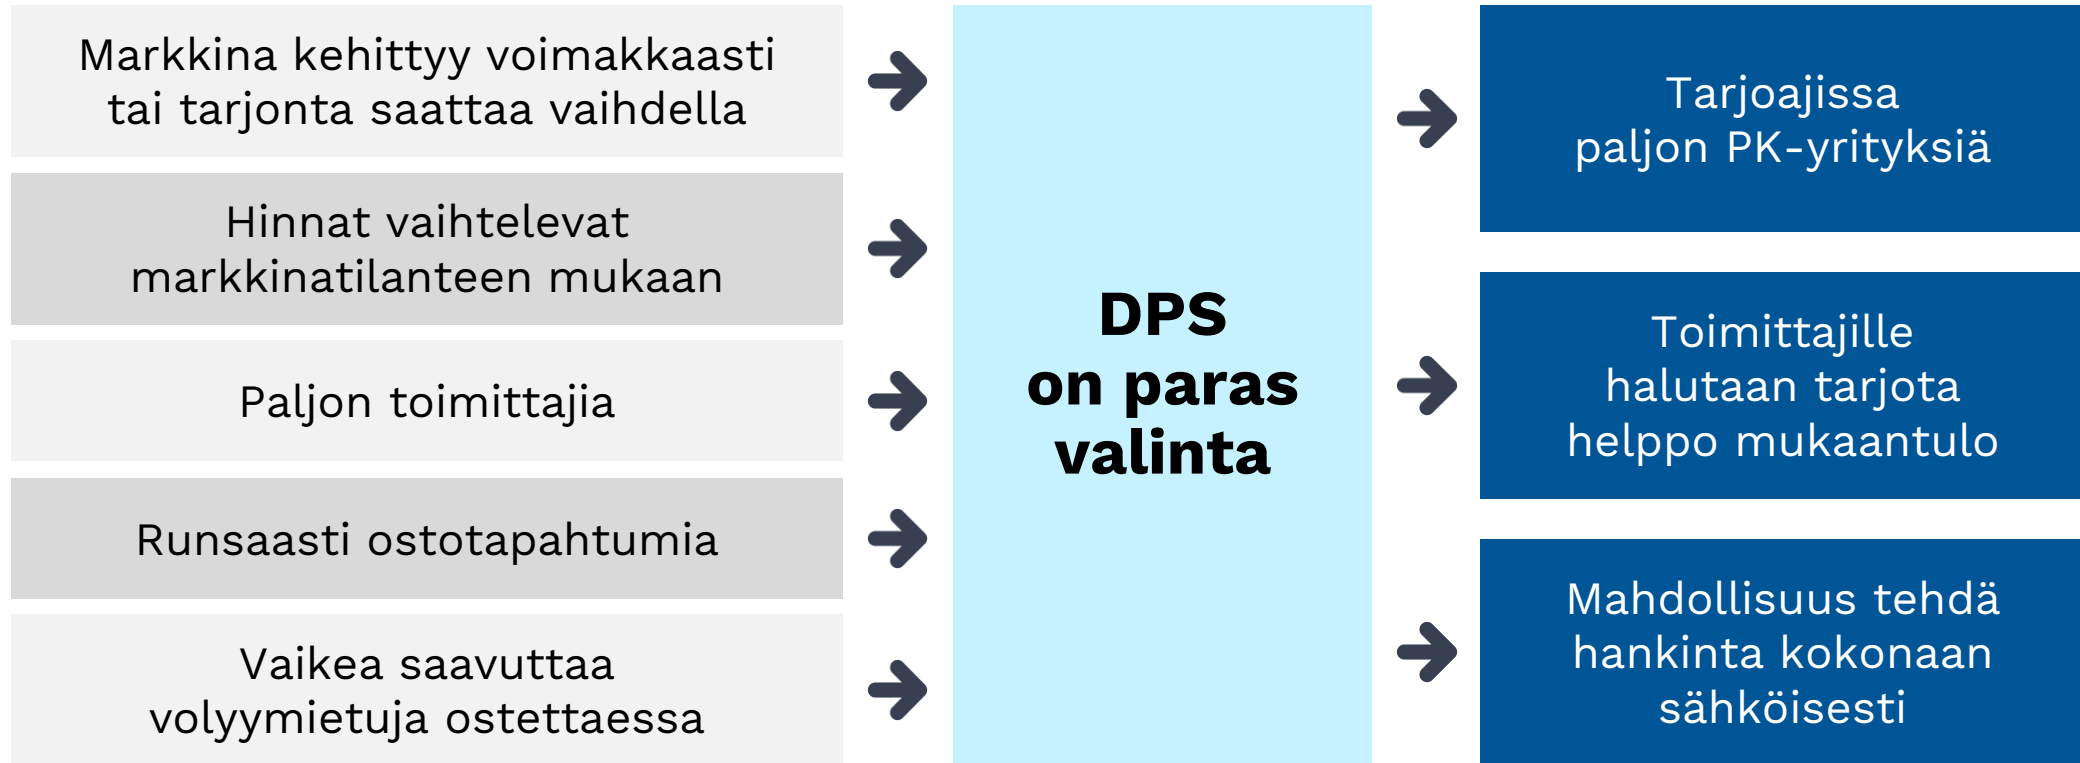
Markkina kehittyy voimakkaasti tai tarjonta saattaa vaihdella

Hinnat vaihtelevat markkinatilanteen mukaan

Paljon toimittajia

Runsaasti ostotapahtumia

Vaikea saavuttaa volyymietuja ostettaessa

DPS on paras valinta

Tarjoajissa paljon PK-yrityksiä

Toimittajille halutaan tarjota helppo mukaantulo

Mahdollisuus tehdä hankinta kokonaan sähköisesti